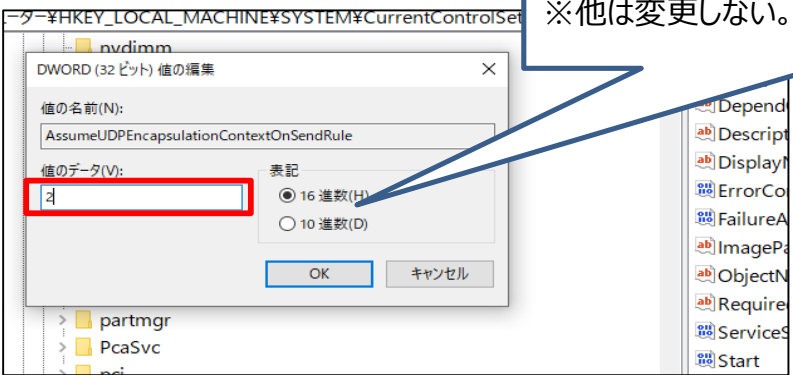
ーター¥HKEY_LOCAL_MACHINE¥SYSTEM¥CurrentControlSet
※他は変更しない。
nvdimm
DWORD (32 ビット) 値の編集
×
値の名前(N):
AssumeUDPEncapsulationContextOnSendRule
値のデータ(V):
2
表記
16 進数(H)
10 進数(D)
OK
キャンセル
partmgr
PcaSvc
pci
Depend
Descript
DisplayN
ErrorCo
FailureA
ImagePa
ObjectN
Required
ServiceS
Start